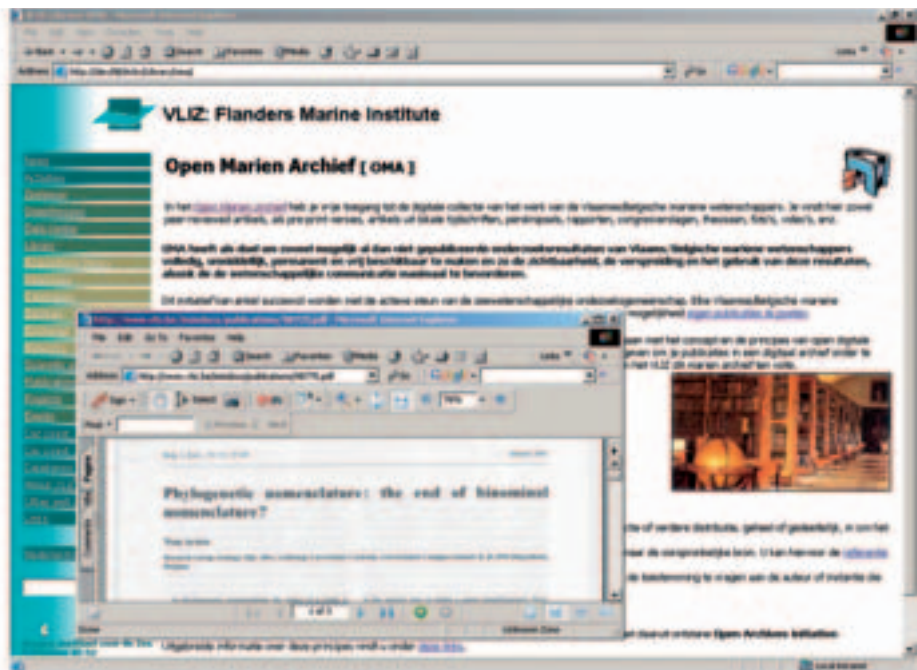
VLIZ: Flanders Marine Institute

Open Marien Archief [ OMA ]

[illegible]

OMA heeft als doel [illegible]

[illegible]

File Edit Go To Favorites Help

Address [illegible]

75%

Phylogenetic nomenclature: the end of binominal nomenclature?

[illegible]

Uitgebreide informatie over deze principes vindt u onder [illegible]

Open Archives Initiative

Local intranet